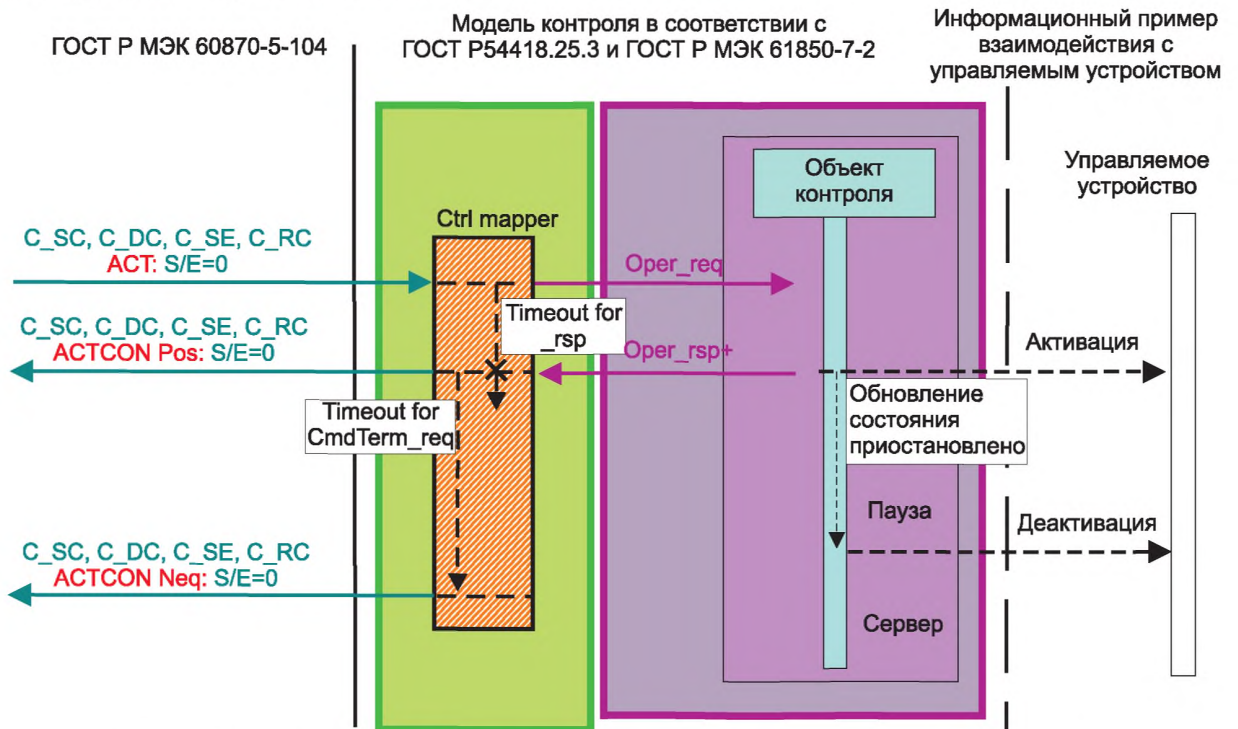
ГОСТ Р МЭК 60870-5-104

Модель контроля в соответствии с ГОСТ Р54418.25.3 и ГОСТ Р МЭК 61850-7-2

Информационный пример взаимодействия с управляемым устройством

Управляемое устройство

Объект контроля

Ctrl mapper

C_SC, C_DC, C_SE, C_RC
ACT: S/E=0

Oper_req

Timeout for _rsp

C_SC, C_DC, C_SE, C_RC
ACTCON Pos: S/E=0

Oper_rsp+

Активация

Timeout for CmdTerm_req

Обновление состояния приостановлено

Пауза

Деактивация

C_SC, C_DC, C_SE, C_RC
ACTCON Neq: S/E=0

Сервер